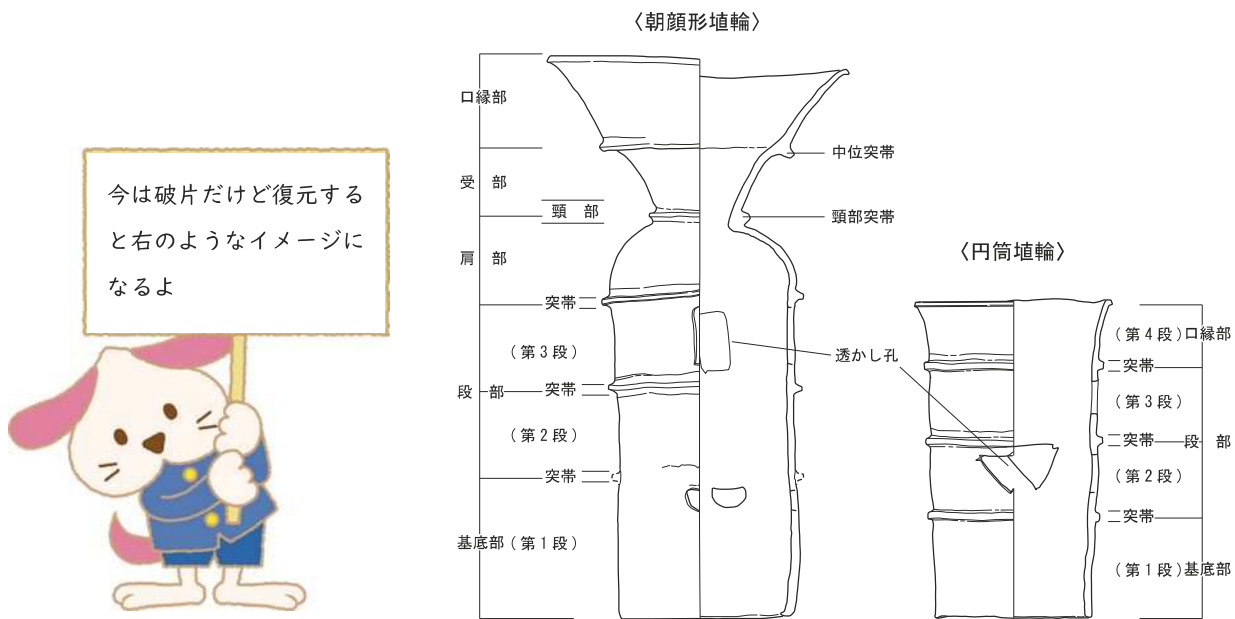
今は破片だけど復元すると右のようなイメージになるよ

〈朝顔形埴輪〉

口縁部
受　部
頸　部
肩　部
突帯
（第３段）
段　部
突帯
（第２段）
突帯
基底部（第１段）
中位突帯
頸部突帯
透かし孔

〈円筒埴輪〉

（第４段）口縁部
突帯
（第３段）
突帯
段　部
（第２段）
突帯
（第１段）基底部